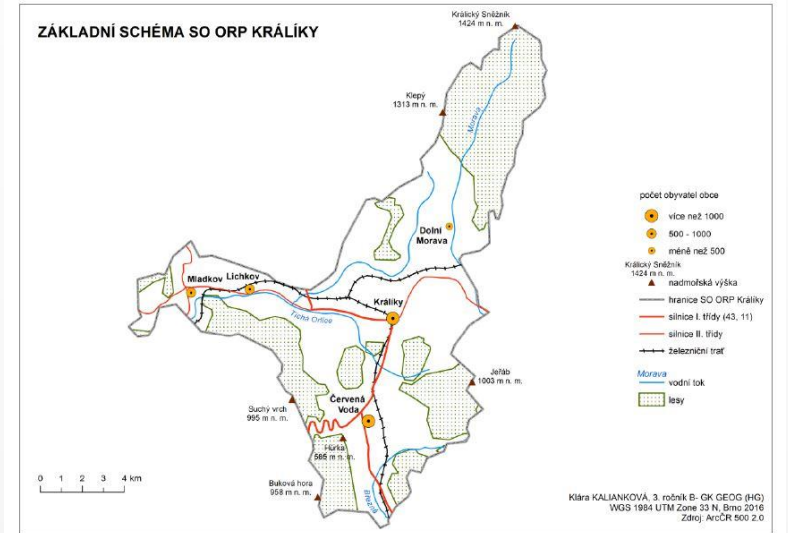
ZÁKLADNÍ SCHÉMA SO ORP KRÁLÍKY

Králický Sněžník
1424 m n. m.

Klepý
1313 m n. m.

Morava

Dolní Morava

Mladkov

Lichkov

Králíky

Tichá Orlice

Jeřáb
1003 m n. m.

Suchý vrch
995 m n. m.

Červená Voda

Hůrka
585 m n. m.

Buková hora
958 m n. m.

Březná

počet obyvatel obce
více než 1000
500 - 1000
méně než 500

Králický Sněžník
1424 m n. m.
nadmořská výška
hranice SO ORP Králíky
silnice I. třídy (43, 11)
silnice II. třídy
železniční trať
Morava
vodní tok
lesy

0 1 2 3 4 km

Klára KALIANKOVÁ, 3. ročník B- GK GEOG (HG)
WGS 1984 UTM Zone 33 N, Brno 2016
Zdroj: ArcČR 500 2.0